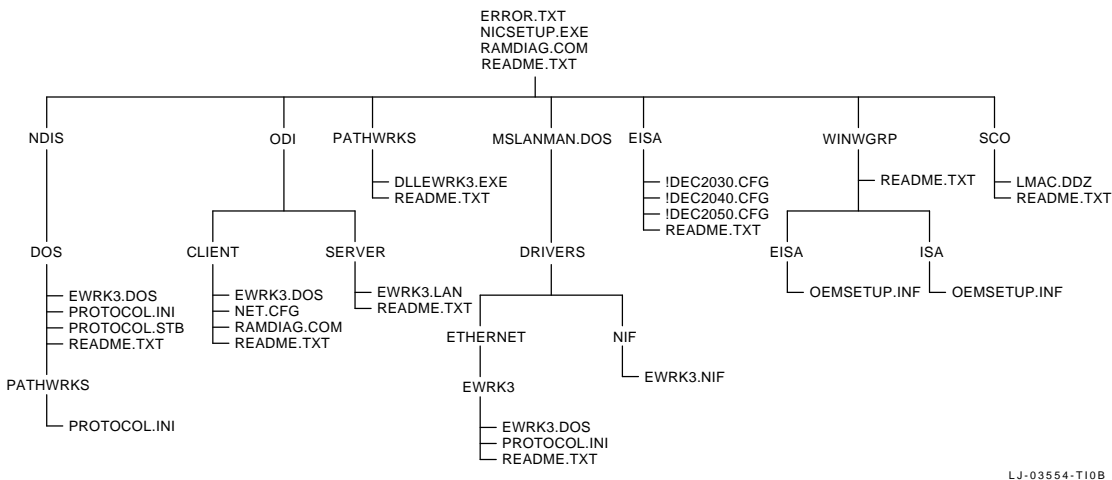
ERROR.TXT
NICSETUP.EXE
RAMDIAG.COM
README.TXT

NDIS

DOS
EWRK3.DOS
PROTOCOL.INI
PROTOCOL.STB
README.TXT

PATHWRKS
PROTOCOL.INI

ODI

CLIENT
EWRK3.DOS
NET.CFG
RAMDIAG.COM
README.TXT

SERVER
EWRK3.LAN
README.TXT

PATHWRKS
DLLEWRK3.EXE
README.TXT

MSLANMAN.DOS

DRIVERS

ETHERNET

EWRK3
EWRK3.DOS
PROTOCOL.INI
README.TXT

NIF
EWRK3.NIF

EISA
!DEC2030.CFG
!DEC2040.CFG
!DEC2050.CFG
README.TXT

WINWGRP
README.TXT

EISA
OEMSETUP.INF

ISA
OEMSETUP.INF

SCO
LMAC.DDZ
README.TXT

LJ-03554-TI0B